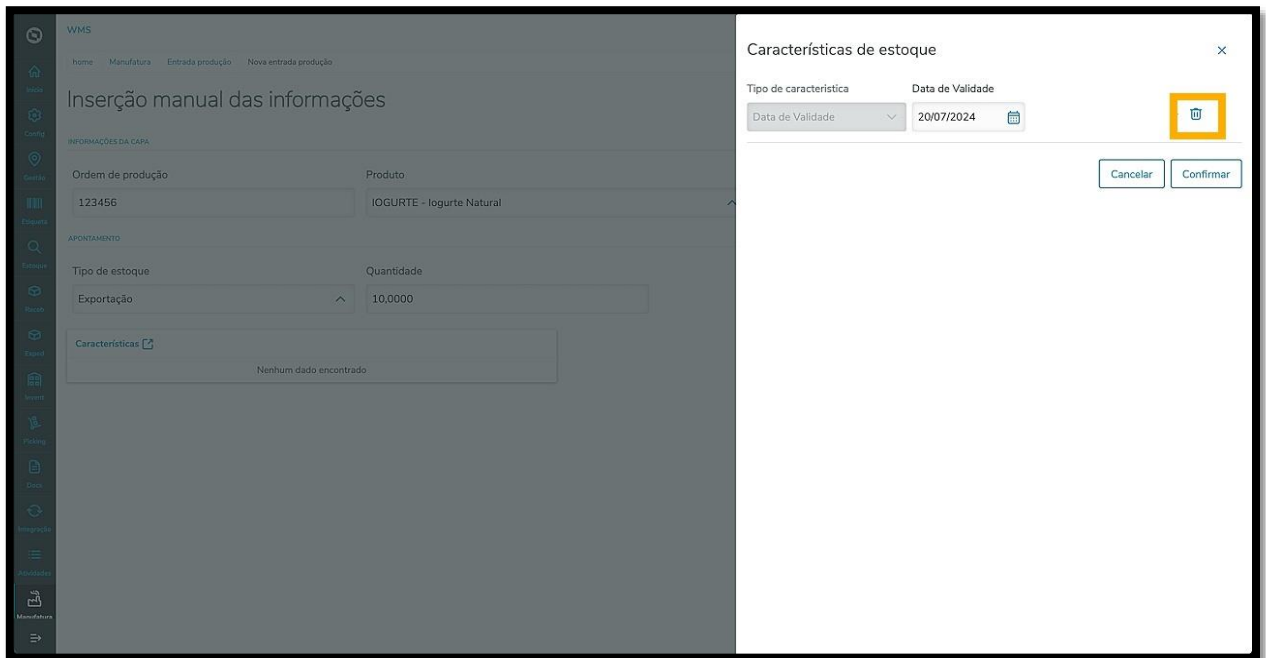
WMS

home Manufatura Entrada produção Nova entrada produção

Inserção manual das informações

INFORMAÇÕES DA CAPA

Ordem de produção
123456

Produto
IOGURTE - Iogurte Natural

APONTAMENTO

Tipo de estoque
Exportação

Quantidade
10,0000

Características

Nenhum dado encontrado

Início
Config
Gestão
Etiqueta
Estoque
Receb
Exped
Invent
Picking
Docs
Integração
Atividades
Manufatura

Características de estoque

Tipo de característica
Data de Validade

Data de Validade
20/07/2024

Cancelar
Confirmar